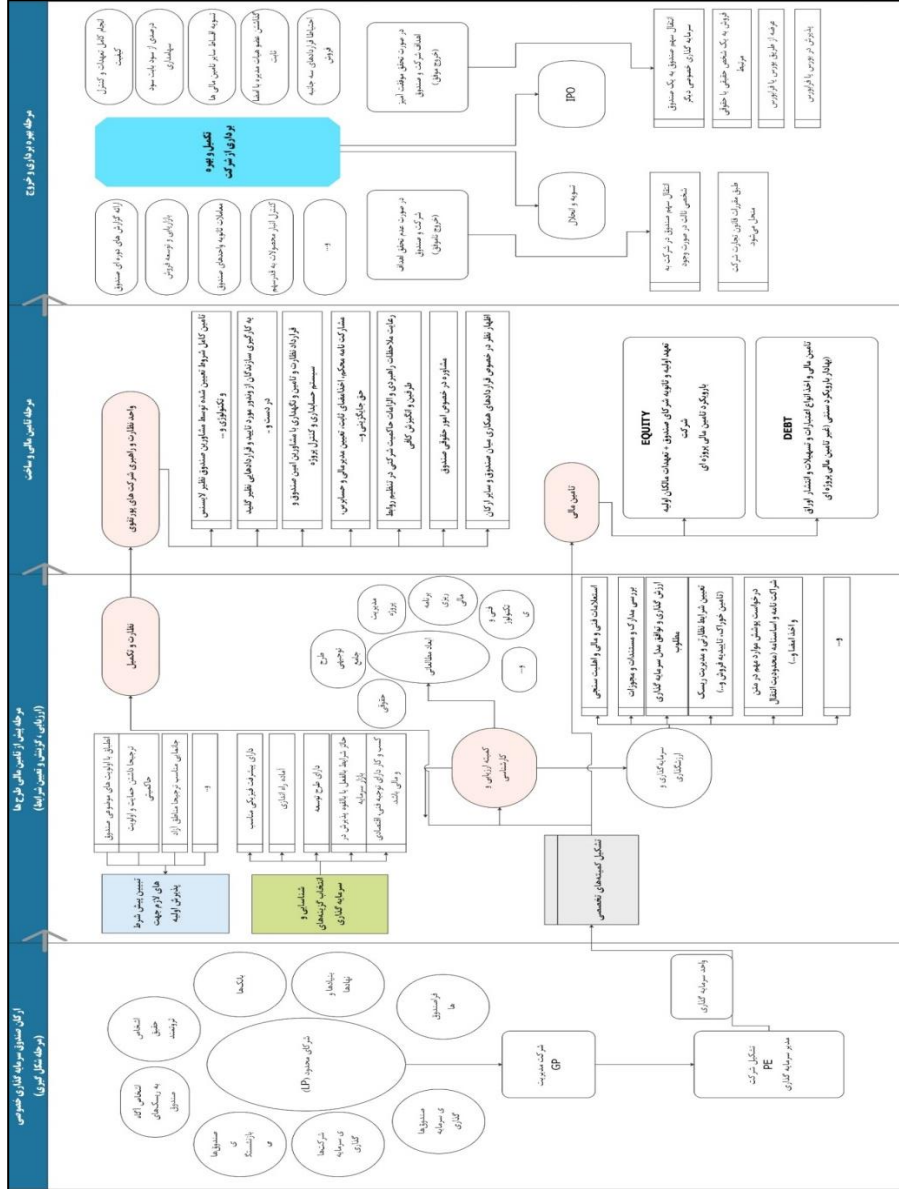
ارکان صندوق سرمایه گذاری خصوصی (مرحله تشکل گیری)

صندوق‌ها ی بازنشستگ ی

شرکت‌ها ی سرمایه گذاری

اشخاص (افراد) به پشتوانه صندوق

اشخاص حقیقی ثروتمند

بانک‌ها

بنیادها و نهادها

فراصندوق ها

صندوق‌ها گذاری

شرکای محدود (LP)

شرکت مدیریت GP

تشکیل شرکت PE مدیر سرمایه گذاری

واحد سرمایه گذاری

مرحله پیش از تامین مالی طرح‌ها (ارزیابی، گزینش و تعیین شرایط)

تعیین پیش شرط های لازم جهت پذیرش اولیه

انطباق با اولویت های موضوعی صندوق

ترجیحا داشتن حمایت و اولویت حاکمیتی

جانمایی مناسب ترجیحا مناطق آزاد

و...

شناسایی و انتخاب گزینه‌های سرمایه گذاری

دارای پیشرفت فیزیکی مناسب

آماده راه اندازی

دارای طرح توسعه

حائز شرایط بالفعل یا بالقوه پذیرش در بازار سرمایه

کسب و کار دارای توجیه فنی اقتصادی و مالی باشند

تشکیل کمیته‌های تخصصی

کمیته ارزیابی و کارشناسی

ابعاد مطالعاتی

مدیریت پروژه

برنامه ریزی

مالی

فنی و تکنولوژ ی

طرح توجیهی جامع

حقوقی

و...

سرمایه گذاری و (ارزشگذاری)

استعلامات فنی و مالی و اهلیت سنجی

بررسی مدارک و مستندات و مجوزات

ارزش گذاری و توافق میزان سرمایه گذاری مطلوب

تعیین شرایط نظارتی و مدیریت ریسک (تامین خوراک، تاییدیه فروش و...)

درخواست پوشش موارد مهم در متن شراکت نامه و اساسنامه (محدودیت انتقال و اخذ امضاء و...)

و...

نظارت و تکمیل

مرحله تامین مالی و ساخت

واحد نظارت و راهبری شرکت‌های پورتفوی

تامین کامل شروط تعیین شده توسط مشاورین صندوق نظیر لایسنس و تکنولوژی و...

به کارگیری سازندگان از وندور مورد تایید و قراردادهای نظیر کلید در دست و...

قرارداد نظارت و تامین و دانکهای با مشاورین امین صندوق و سیستم حسابداری و کنترل پروژه

مشارکت نامه محکم، اختیارنامه ثابت تعیین مدیر مالی و حسابرس، حق جایگزینی و...

رعایت ملاحظات راهبردی و الزامات حاکمیت شرکتی در تنظیم روابط طرفین و دیگر ش کای

مشاوره در خصوص امور حقوقی صندوق

اظهار نظر در خصوص قراردادهای همکاری میان صندوق و سایر ارکان

تامین مالی

EQUITY
تعهد اولیه و ثانویه شرکای صندوق - تعهدات مالکان اولیه شرکت
بازویکرد تامین مالی پروژه ای

DEBT
تامین مالی و اخذ انواع اعتبارات و تسهیلات و انتشار اوراق (بهادار) بازویکرد سنتی (غیر تامین مالی پروژه ای)

مرحله بهره برداری و خروج

تکمیل و بهره برداری از شرکت

ارائه گزارش های دوره ای صندوق

بازاریابی و توسعه فروش

معاملات ثانویه واحدهای صندوق

کنترل انبار محصولات به قدر سهم

و...

انجام کامل تعهدات و کنترل کیفیت

دسترسی از سوددهی سهم سهامداری

تسویه اقساط سایر تامین مالی ها

کنکاش عدم تعهدات مدیره با امضا ثابت

احتیاطا قراردادهای سه جانبه فروش

در صورت عدم تحقق اهداف شرکت و صندوق (خروج ناموفق)

در صورت تحقق موفقیت آمیز اهداف شرکت و صندوق (خروج موفق)

تسویه و انحلال

IPO

انتقال سهم صندوق در شرکت به شخص ثالث در صورت وجود

طبق مقررات قانون تجارت شرکت منحل می شود

انتقال سهم صندوق به یک صندوق سرمایه گذاری خصوصی دیگر

فروش به یک شخص حقیقی یا حقوقی مرتبط

عرضه از طریق بورس یا فرابورس

پذیرش در بورس یا فرابورس